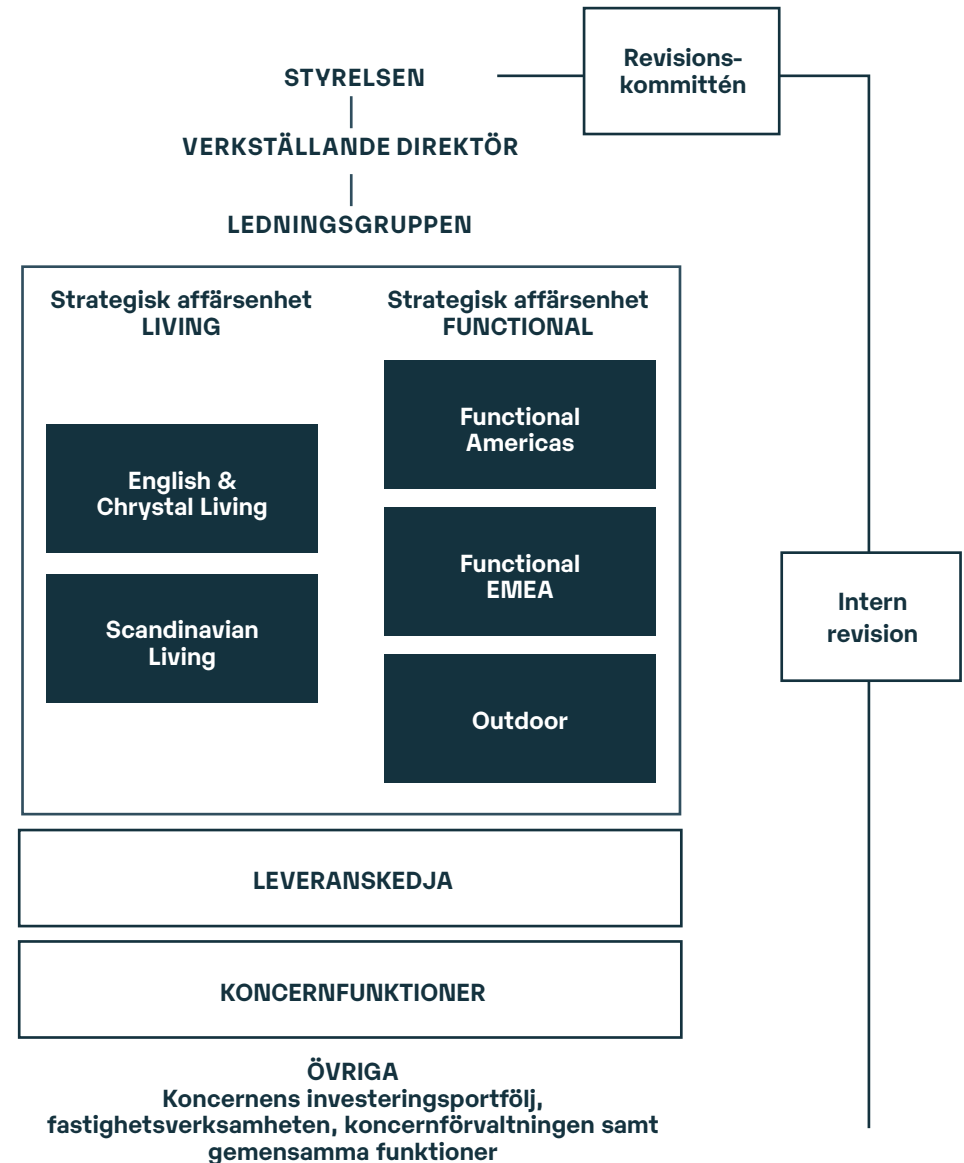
STYRELSEN

Revisionskommittén

VERKSTÄLLANDE DIREKTÖR

LEDNINGSGRUPPEN

Strategisk affärsenhet LIVING

Strategisk affärsenhet FUNCTIONAL

Functional Americas

English & Chrystal Living

Functional EMEA

Scandinavian Living

Intern revision

Outdoor

LEVERANSKEDJA

KONCERNFUNKTIONER

ÖVRIGA
Koncernens investeringsportfölj, fastighetsverksamheten, koncernförvaltningen samt gemensamma funktioner